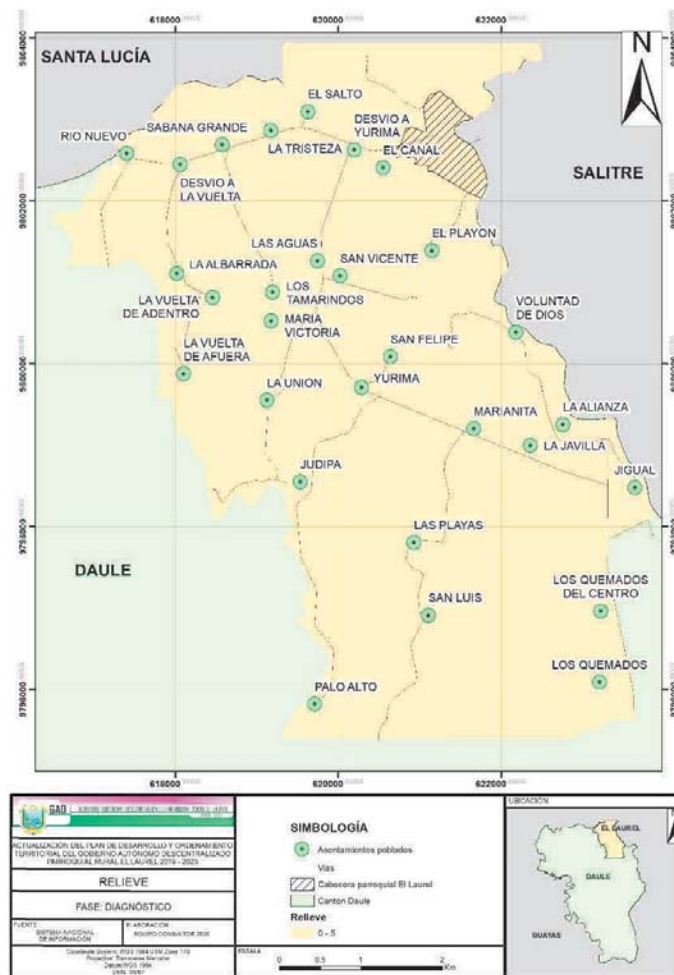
618000
620000
622000
9804000
9802000
9800000
9798000
9796000

SANTA LUCÍA

N

EL SALTO
DESVIO A YURIMA
RIO NUEVO
SABANA GRANDE
LA TRISTEZA
EL CANAL
SALITRE
DESVIO A LA VUELTA
EL PLAYON
LAS AGUAS
SAN VICENTE
LA ALBARRADA
LOS TAMARINDOS
LA VUELTA DE ADENTRO
VOLUNTAD DE DIOS
MARIA VICTORIA
SAN FELIPE
LA VUELTA DE AFUERA
LA UNION
YURIMA
LA ALIANZA
MARIANITA
LA JAVILLA
JIGUAL
JUDIPA
LAS PLAYAS
DAULE
LOS QUEMADOS DEL CENTRO
SAN LUIS
LOS QUEMADOS
PALO ALTO

618000
620000
622000

GAD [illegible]

ACTUALIZACIÓN DEL PLAN DE DESARROLLO Y ORDENAMIENTO TERRITORIAL DEL GOBIERNO AUTÓNOMO DESCENTRALIZADO PARROQUIAL RURAL EL LAUREL 2019 - 2023

RELIEVE

FASE: DIAGNÓSTICO

FUENTE: SISTEMA NACIONAL DE INFORMACIÓN
ELABORACIÓN: EQUIPO CONSULTOR 2020

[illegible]

ESCALA

0 0.5 1 2 Km

SIMBOLOGÍA
Asentamientos poblados
Vías
Cabecera parroquial El Laurel
Cantón Daule
Relieve
0 - 5

UBICACIÓN
EL LAUREL
DAULE
GUAYAS